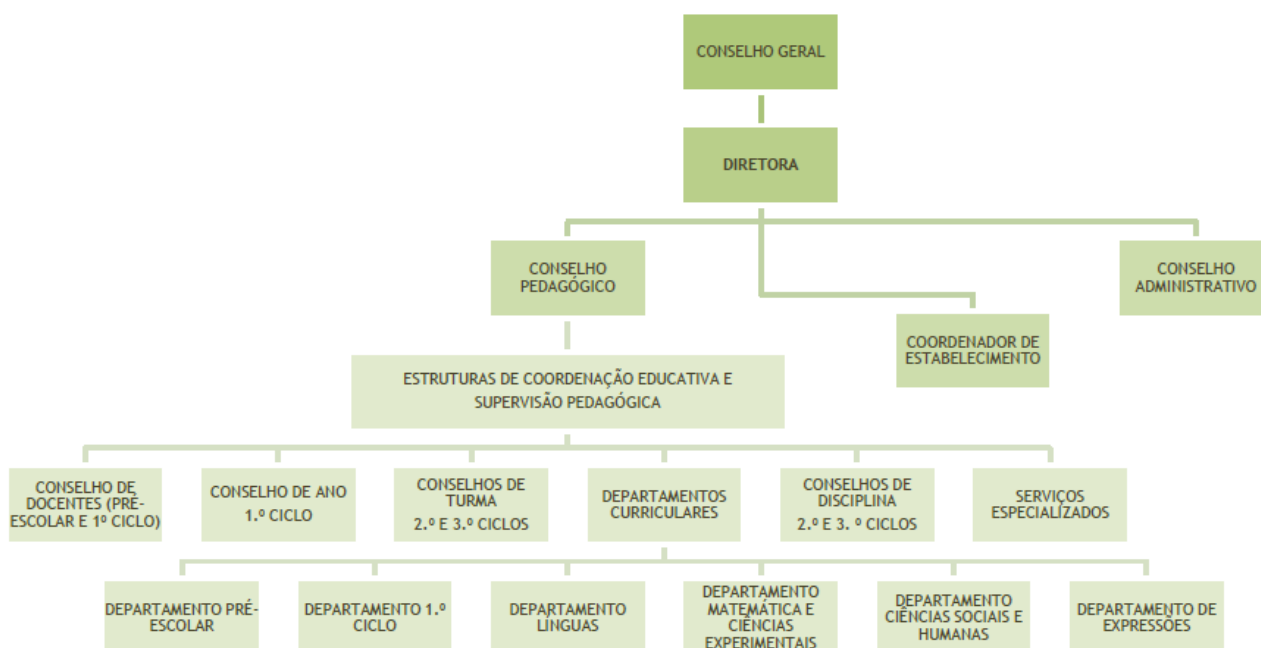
CONSELHO GERAL

DIRETORA

CONSELHO PEDAGÓGICO

CONSELHO ADMINISTRATIVO

COORDENADOR DE ESTABELECIMENTO

ESTRUTURAS DE COORDENAÇÃO EDUCATIVA E SUPERVISÃO PEDAGÓGICA

CONSELHO DE DOCENTES (PRÉ-ESCOLAR E 1º CICLO)

CONSELHO DE ANO 1.º CICLO

CONSELHOS DE TURMA 2.º E 3.º CICLOS

DEPARTAMENTOS CURRICULARES

CONSELHOS DE DISCIPLINA 2.º E 3. º CICLOS

SERVIÇOS ESPECIALIZADOS

DEPARTAMENTO PRÉ-ESCOLAR

DEPARTAMENTO 1.º CICLO

DEPARTAMENTO LÍNGUAS

DEPARTAMENTO MATEMÁTICA E CIÊNCIAS EXPERIMENTAIS

DEPARTAMENTO CIÊNCIAS SOCIAIS E HUMANAS

DEPARTAMENTO DE EXPRESSÕES